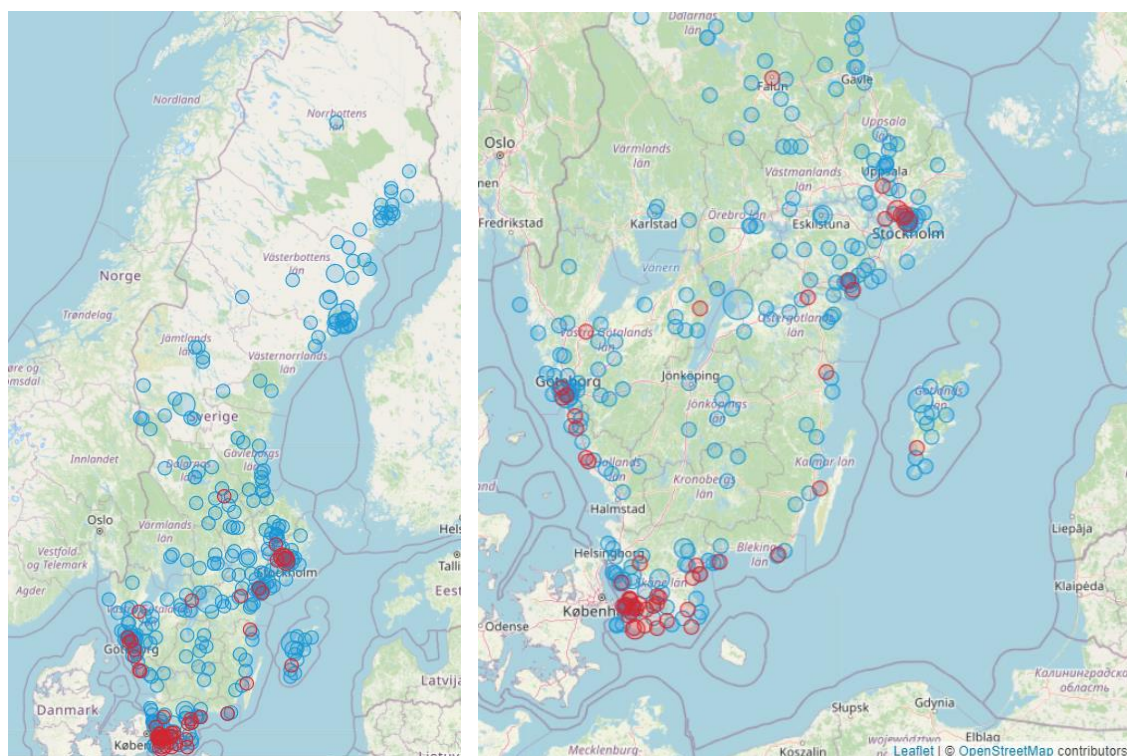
Nordland
Norrbottens län
Västerbottens län
Norge
Trøndelag
Jämtlands län
Västernorrlands län
are og msdal
Sverige
Innlandet
Gävleborgs län
Dalarnas län
Oslo
Värmlands län
Vestfold og Telemark
Agder
Stockholm
Hels
Talli
Eest
Göteborg
Latvija
Danmark
Køben

Dalarnas län
Falun
Gävle
Oslo
nen
Värmlands län
Uppsala
Västmanlands län
Uppsala
Fredrikstad
Karlstad
Örebro län
Eskilstuna
Stockholm
Vänern
Västra Götalands
Östergötlands län
Göteborg
Jönköping
Jönköpings län
Gotlands län
Hallands län
Kronobergs län
Kalmar län
and
Halmstad
Liepāja
Helsingborg
Blekinge län
Skåne län
Klaipėda
Odense
København
Калининградская область
Słupsk
Gdynia
Mecklenburg-
Koszalin
województwo
Elbląg
Leaflet | © OpenStreetMap contributors